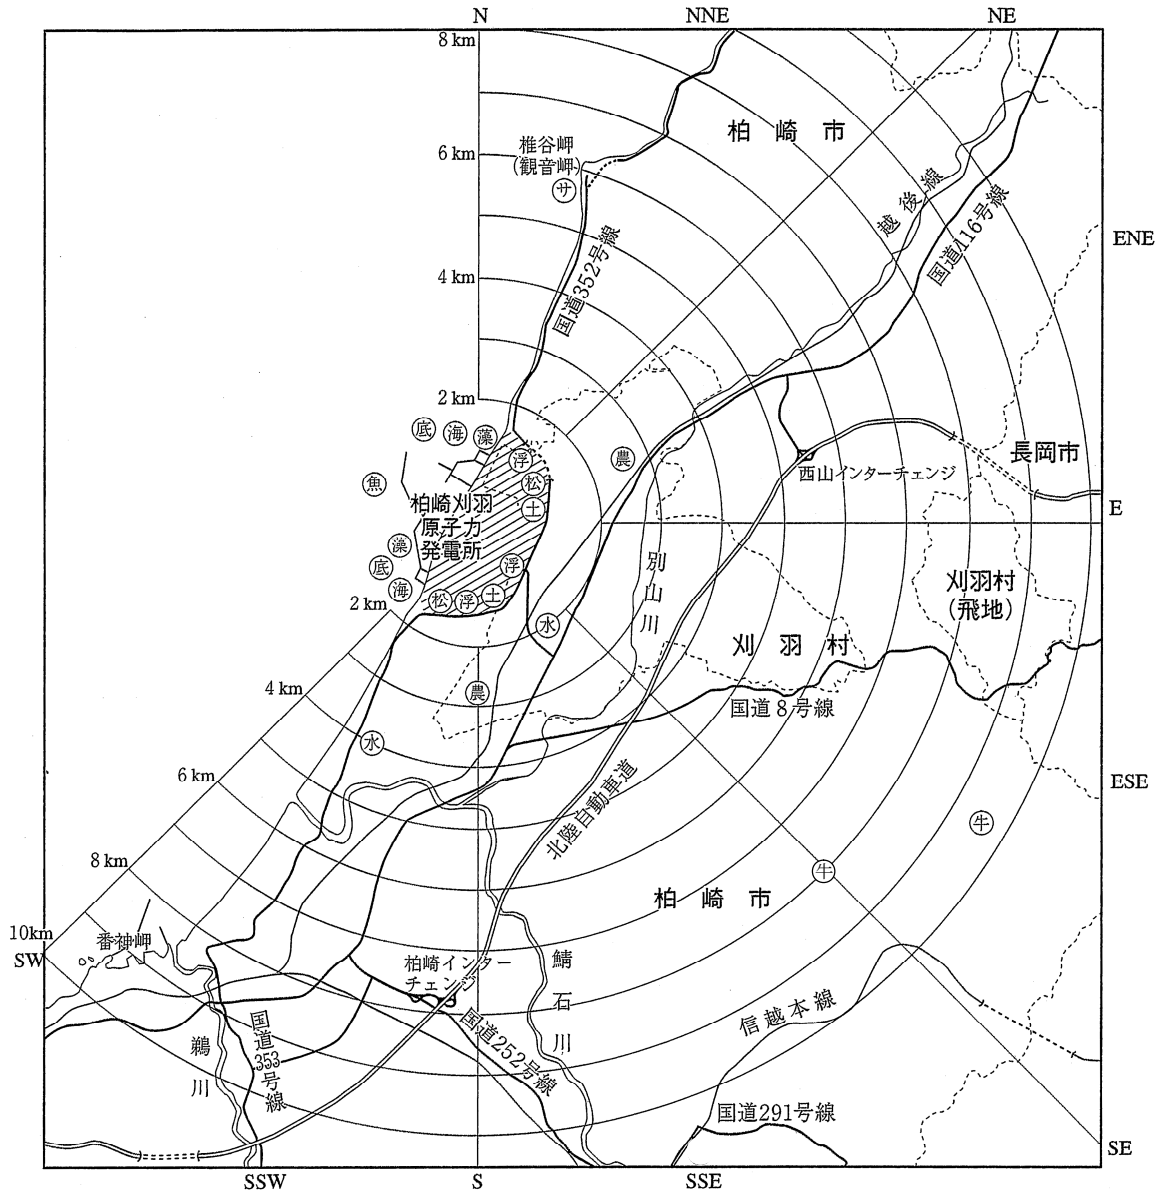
N
NNE
NE
8 km
6 km
4 km
2 km
椎谷岬
(観音岬)
サ
柏崎市
越後線
国道116号線
国道352号線
ENE
底
海
藻
浮
松
土
農
魚
柏崎刈羽
原子力
発電所
藻
底
海
松
浮
土
浮
西山インターチェンジ
長岡市
E
2 km
別
山
川
水
刈羽村
(飛地)
刈羽村
4 km
農
国道8号線
水
6 km
北陸自動車道
ESE
牛
牛
8 km
柏崎市
10km
SW
番神岬
柏崎インターチェンジ
鯖
石
川
国道
353
号線
鵜
川
国道252号線
信越本線
国道291号線
SE
SSW
S
SSE